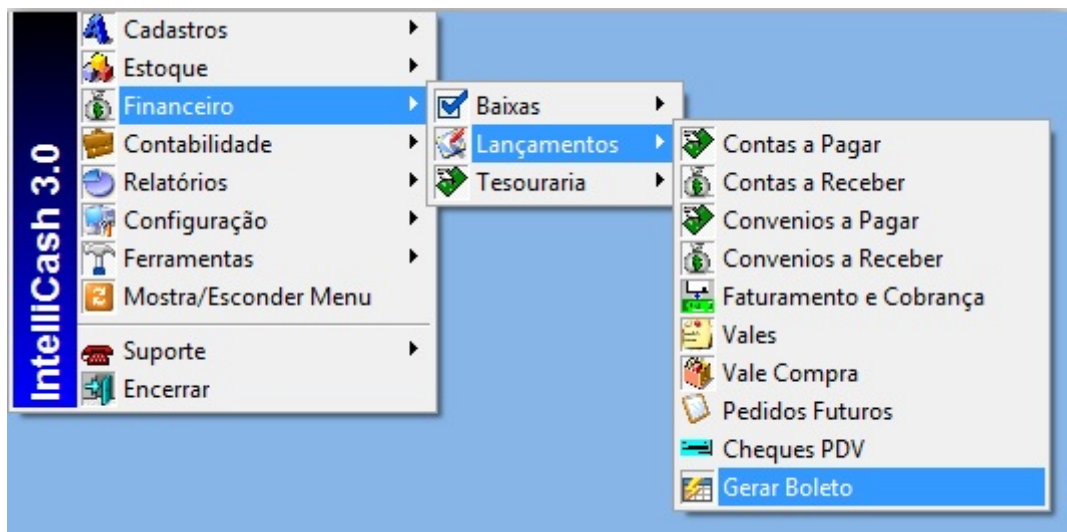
IntelliCash 3.0

Cadastros
Estoque
Financeiro
Contabilidade
Relatórios
Configuração
Ferramentas
Mostra/Esconder Menu
Suporte
Encerrar

Baixas
Lançamentos
Tesouraria

Contas a Pagar
Contas a Receber
Convenios a Pagar
Convenios a Receber
Faturamento e Cobrança
Vales
Vale Compra
Pedidos Futuros
Cheques PDV
Gerar Boleto